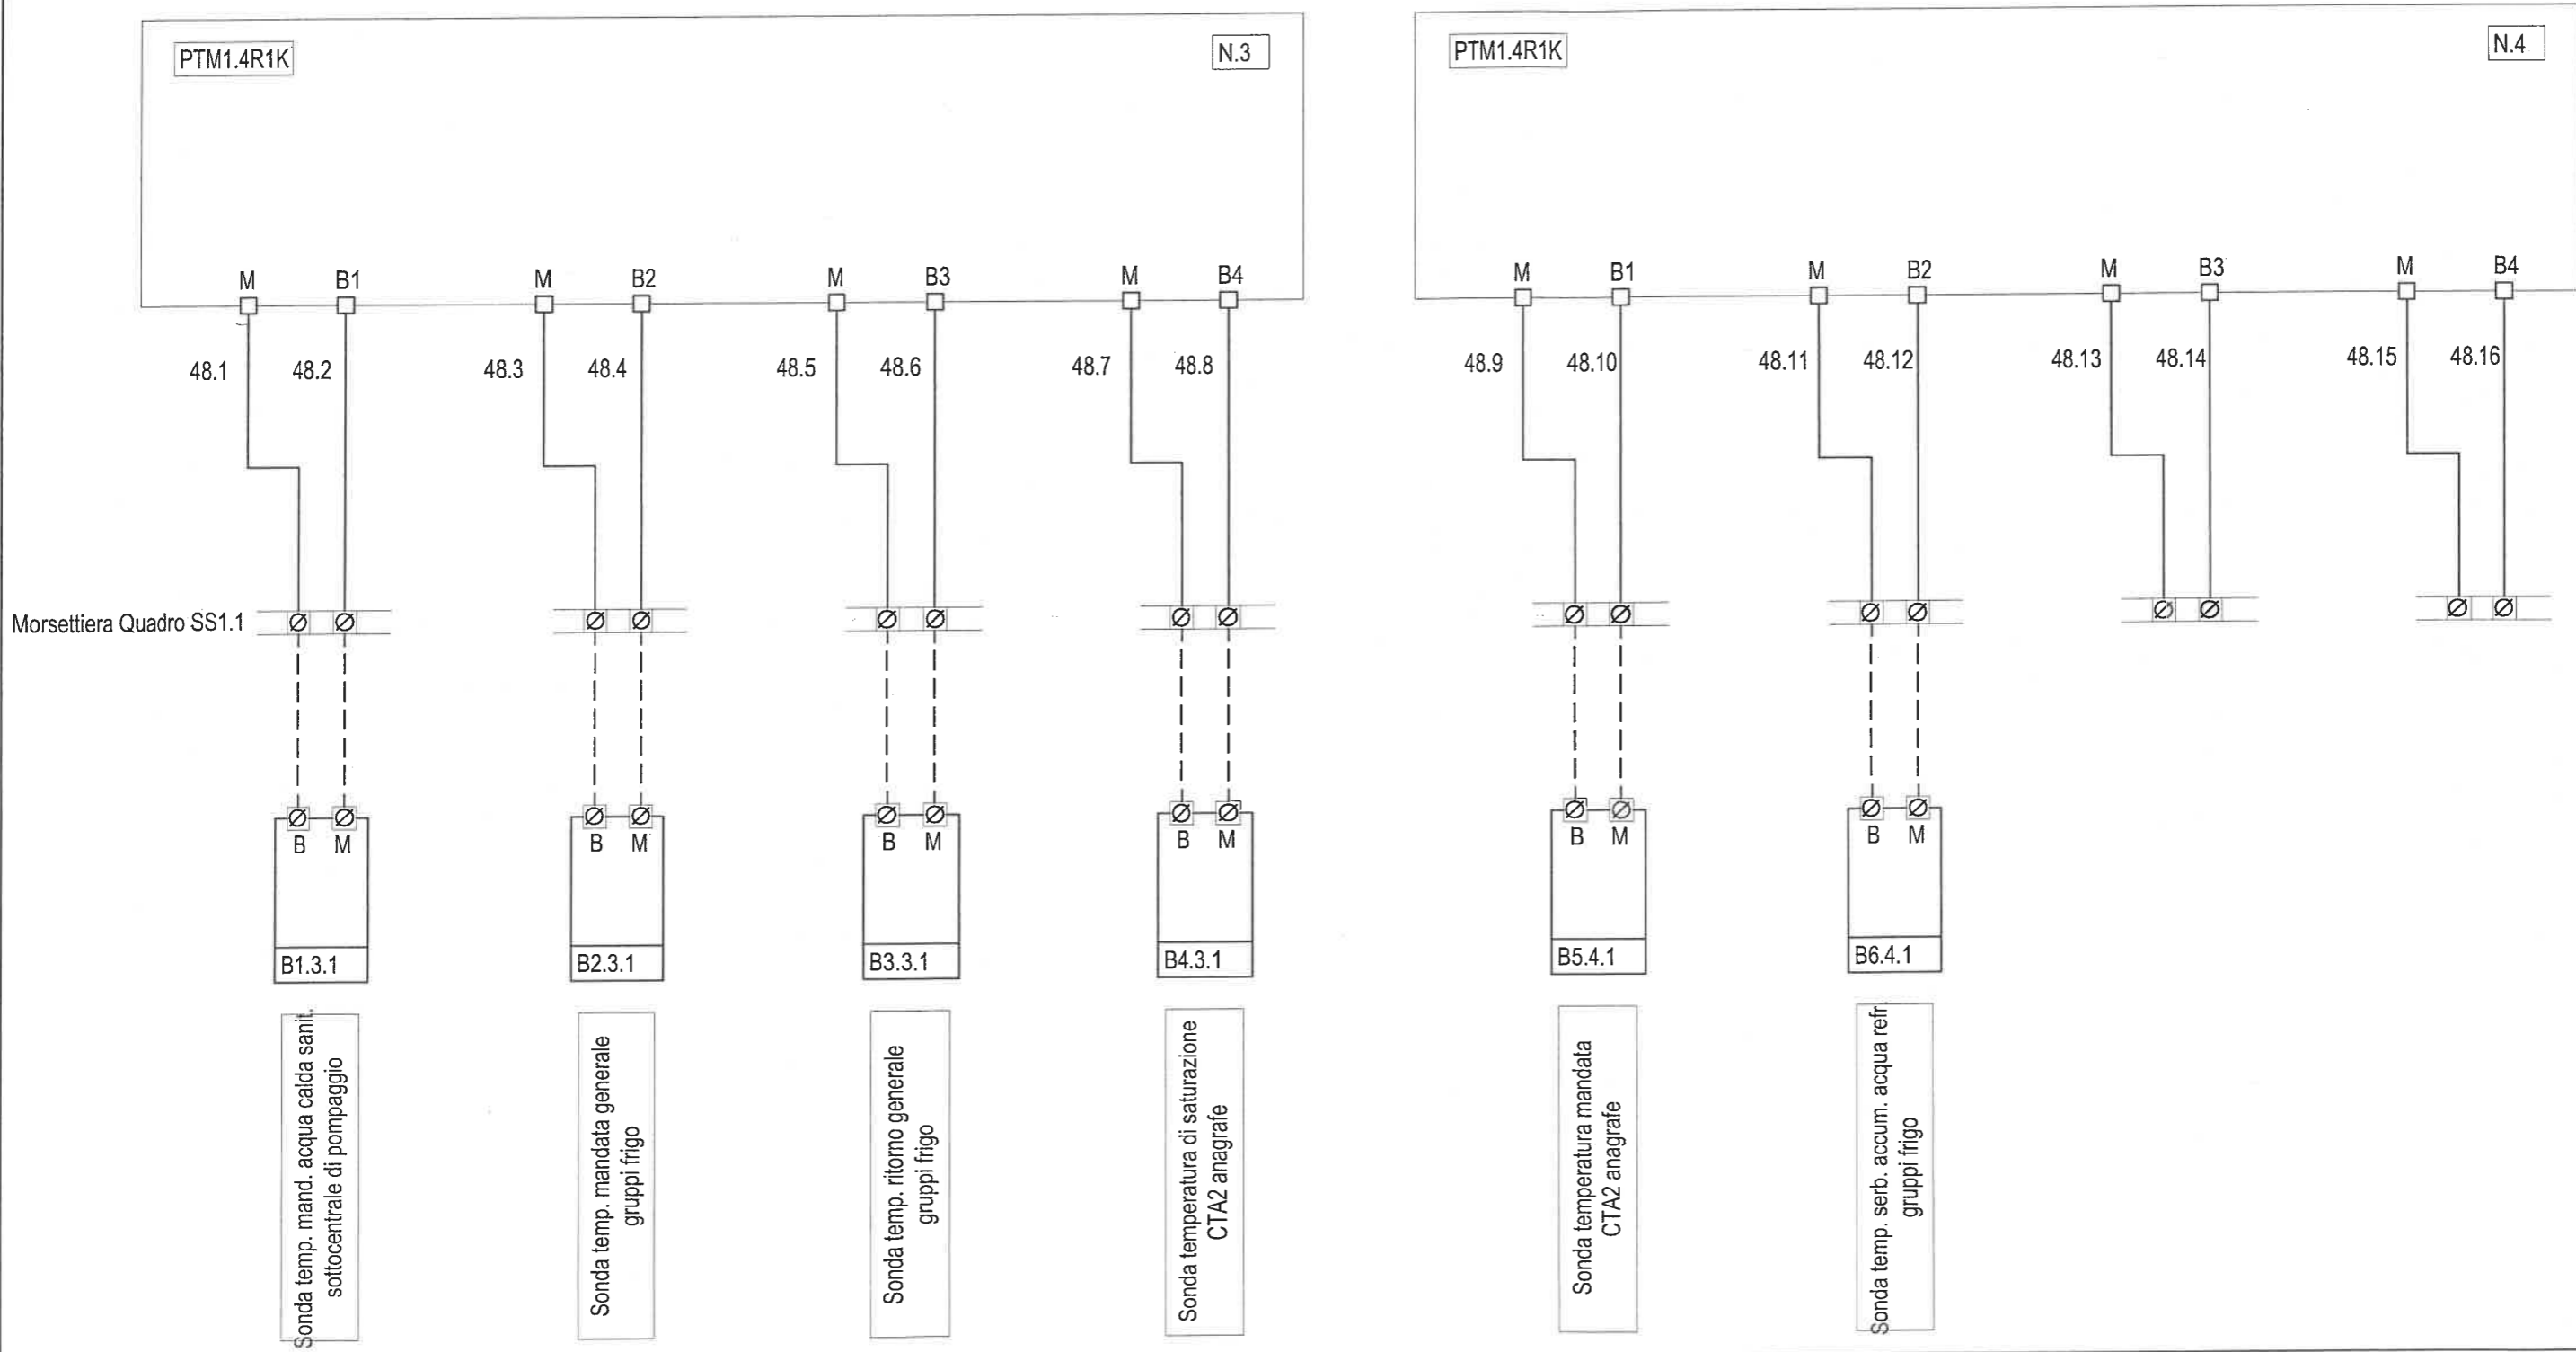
PTM1.4R1K

N.3

M B1 M B2 M B3 M B4

48.1 48.2 48.3 48.4 48.5 48.6 48.7 48.8

Morsettiera Quadro SS1.1

B M B M B M B M

B1.3.1 B2.3.1 B3.3.1 B4.3.1

Sonda temp. mand. acqua calda sanit. sottocentrale di pompaggio

Sonda temp. mandata generale gruppi frigo

Sonda temp. ritorno generale gruppi frigo

Sonda temperatura di saturazione CTA2 anagrafe

PTM1.4R1K

N.4

M B1 M B2 M B3 M B4

48.9 48.10 48.11 48.12 48.13 48.14 48.15 48.16

B M B M

B5.4.1 B6.4.1

Sonda temperatura mandata CTA2 anagrafe

Sonda temp. serb. accum. acqua refr. gruppi frigo